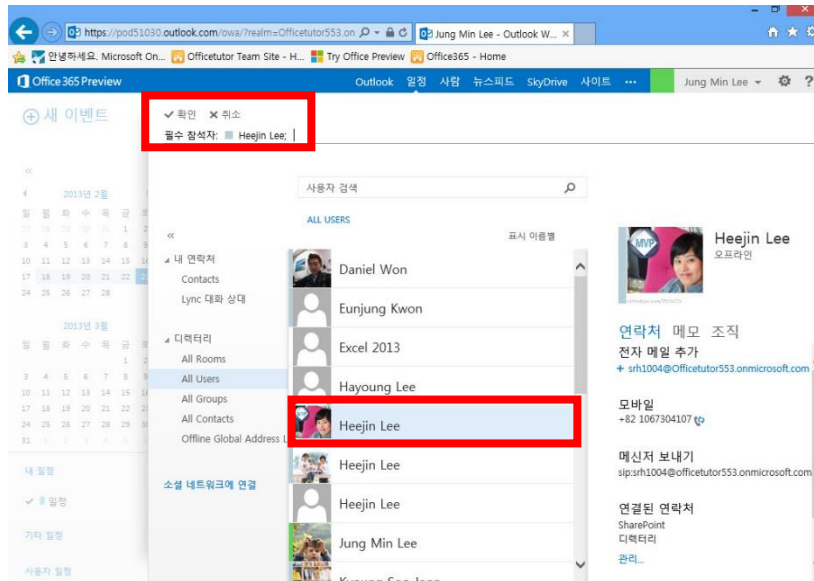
https://pod51030.outlook.com/owa/?realm=Officetutor553.on
Jung Min Lee - Outlook W...
안녕하세요. Microsoft On...
Officetutor Team Site - H...
Try Office Preview
Office365 - Home

Office 365 Preview
Outlook 일정 사람 뉴스피드 SkyDrive 사이트 ···
Jung Min Lee

새 이벤트
✔ 확인 ✖ 취소
필수 참석자: Heejin Lee;

2013년 2월
일 월 화 수 목 금 토
27 28 29 30 31 1 2
3 4 5 6 7 8 9
10 11 12 13 14 15 16
17 18 19 20 21 22 23
24 25 26 27 28

2013년 3월
일 월 화 수 목 금 토
1 2
3 4 5 6 7 8 9
10 11 12 13 14 15 16
17 18 19 20 21 22 23
24 25 26 27 28 29 30
31 1 2 3 4 5 6

내 일정
일정
기타 일정
사용자 일정

사용자 검색
ALL USERS
표시 이름별
«
내 연락처
Contacts
Lync 대화 상대
디렉터리
All Rooms
All Users
All Groups
All Contacts
Offline Global Address L
소셜 네트워크에 연결

Daniel Won
Eunjung Kwon
Excel 2013
Hayoung Lee
Heejin Lee
Heejin Lee
Heejin Lee
Jung Min Lee
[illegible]

Heejin Lee
오프라인
연락처 메모 조직
전자 메일 추가
+ srh1004@Officetutor553.onmicrosoft.com
모바일
+82 1067304107
메신저 보내기
sip:srh1004@officetutor553.onmicrosoft.com
연결된 연락처
SharePoint
디렉터리
관리...